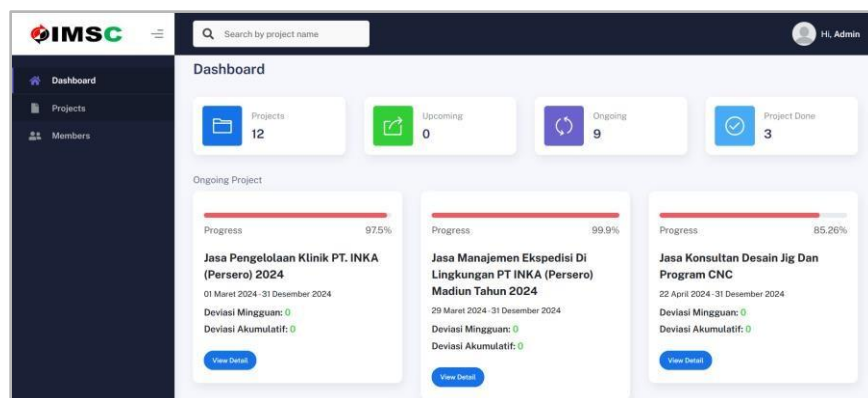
IMSC

Search by project name

Hi, Admin

Dashboard
Projects
Members

Dashboard

Projects
12

Upcoming
0

Ongoing
9

Project Done
3

Ongoing Project

Progress 97.5%

Jasa Pengelolaan Klinik PT. INKA (Persero) 2024

01 Maret 2024 - 31 Desember 2024

Deviasi Mingguan: 0

Deviasi Akumulatif: 0

View Detail

Progress 99.9%

Jasa Manajemen Ekspedisi Di Lingkungan PT INKA (Persero) Madiun Tahun 2024

29 Maret 2024 - 31 Desember 2024

Deviasi Mingguan: 0

Deviasi Akumulatif: 0

View Detail

Progress 85.26%

Jasa Konsultan Desain Jig Dan Program CNC

22 April 2024 - 31 Desember 2024

Deviasi Mingguan: 0

Deviasi Akumulatif: 0

View Detail